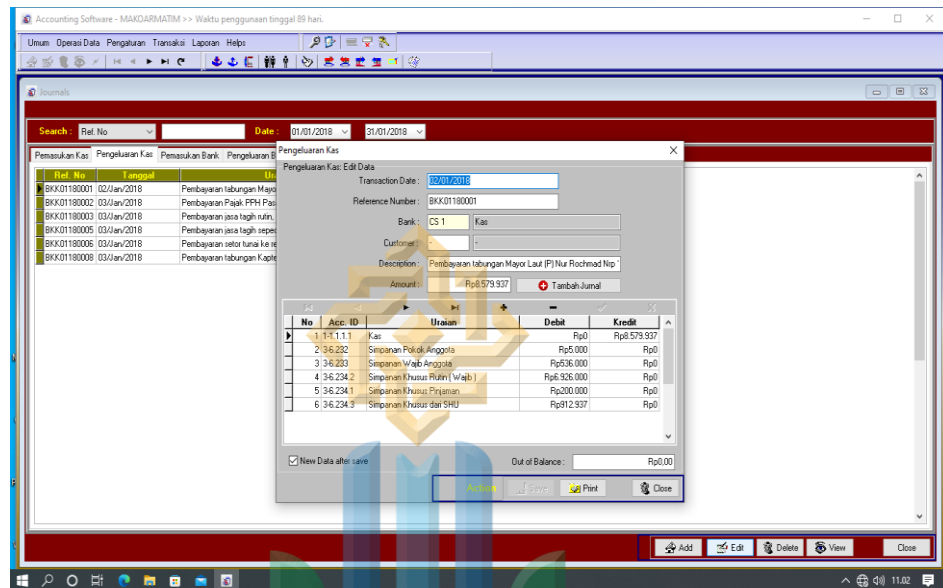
Accounting Software - MAKOARMATIM >> Waktu penggunaan tinggal 89 hari.

Umum Operasi Data Pengaturan Transaksi Laporan Helps

Journals

Search : Ref. No Date : 01/01/2018 31/01/2018

Pemasukan Kas Pengeluaran Kas Pemasukan Bank Pengeluaran B

| Ref. No | Tanggal | Ur |
|---|---|---|
| BKK01180001 | 02/Jan/2018 | Pembayaran tabungan Mayo |
| BKK01180002 | 03/Jan/2018 | Pembayaran Pajak PPH Pas |
| BKK01180003 | 03/Jan/2018 | Pembayaran jasa tagih rutin, |
| BKK01180005 | 03/Jan/2018 | Pembayaran jasa tagih seper |
| BKK01180006 | 03/Jan/2018 | Pembayaran setor tunai ke re |
| BKK01180008 | 03/Jan/2018 | Pembayaran tabungan Kapte |

Pengeluaran Kas

Pengeluaran Kas: Edit Data

Transaction Date : 02/01/2018

Reference Number : BKK01180001

Bank : CS 1 Kas

Customer : - -

Description : Pembayaran tabungan Mayor Laut (P) Nur Rochmad Nip '

Amount : Rp8.579.937 Tambah Jurnal

| No | Acc. ID | Uraian | Debit | Kredit |
|---|---|---|---|---|
| 1 | 1-1.1.1.1 | Kas | Rp0 | Rp8.579.937 |
| 2 | 3-6.232 | Simpanan Pokok Anggota | Rp5.000 | Rp0 |
| 3 | 3-6.233 | Simpanan Wajib Anggota | Rp536.000 | Rp0 |
| 4 | 3-6.234.2 | Simpanan Khusus Rutin ( Wajib ) | Rp6.926.000 | Rp0 |
| 5 | 3-6.234.1 | Simpanan Khusus Pinjaman | Rp200.000 | Rp0 |
| 6 | 3-6.234.3 | Simpanan Khusus dari SHU | Rp912.937 | Rp0 |

New Data after save

Out of Balance : Rp0,00

Action Save Print Close

Add Edit Delete View Close

11.02